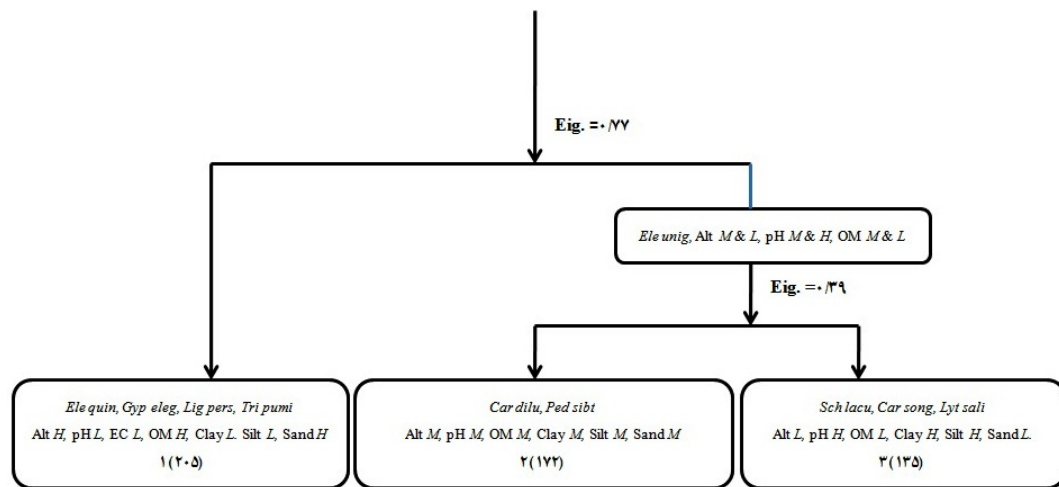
Eig. =۰/۷۷

*Ele unig*, Alt *M* & *L*, pH *M* & *H*, OM *M* & *L*

Eig. =۰/۳۹

*Ele quin*, *Gyp eleg*, *Lig pers*, *Tri pumi*
Alt *H*, pH *L*, EC *L*, OM *H*, Clay *L*. Silt *L*, Sand *H*
۱(۲۰۵)

*Car dilu*, *Ped sibt*
Alt *M*, pH *M*, OM *M*, Clay *M*, Silt *M*, Sand *M*
۲(۱۷۲)

*Sch lacu*, *Car song*, *Lyt sali*
Alt *L*, pH *H*, OM *L*, Clay *H*, Silt *H*, Sand *L*.
۳(۱۳۵)